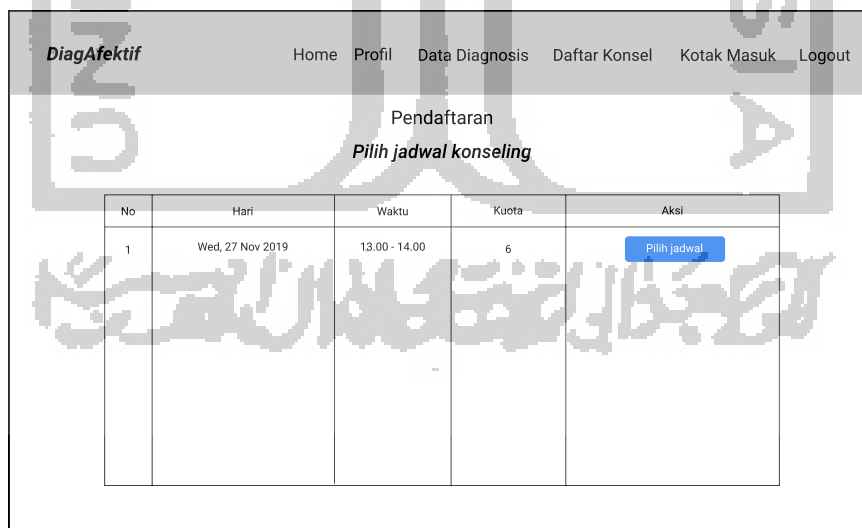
DiagAfektif

Home Profil Data Diagnosis Daftar Konsel Kotak Masuk Logout

Pendaftaran

Pilih jadwal konseling

| No | Hari | Waktu | Kuota | Aksi |
|---|---|---|---|---|
| 1 | Wed, 27 Nov 2019 | 13.00 - 14.00 | 6 | Pilih jadwal |